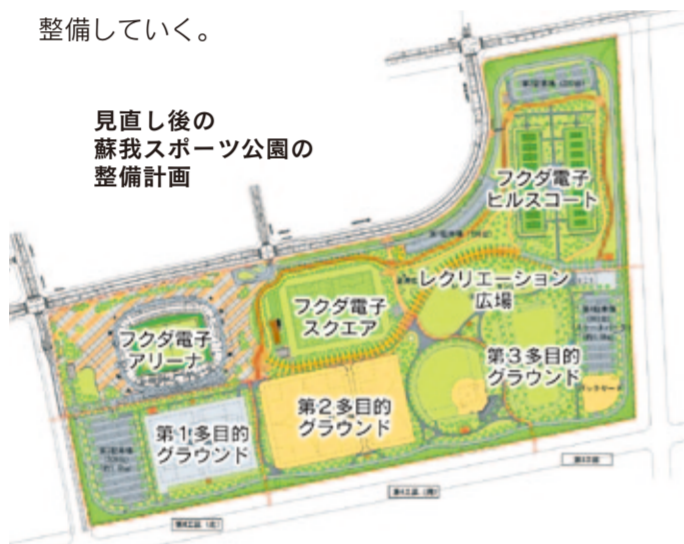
整備していく。

見直し後の
蘇我スポーツ公園の
整備計画

フクダ電子
ヒルスコート

レクリエーション
広場

フクダ電子
スクエア

フクダ電子
アリーナ

第３多目的
グラウンド

第２多目的
グラウンド

第１多目的
グラウンド